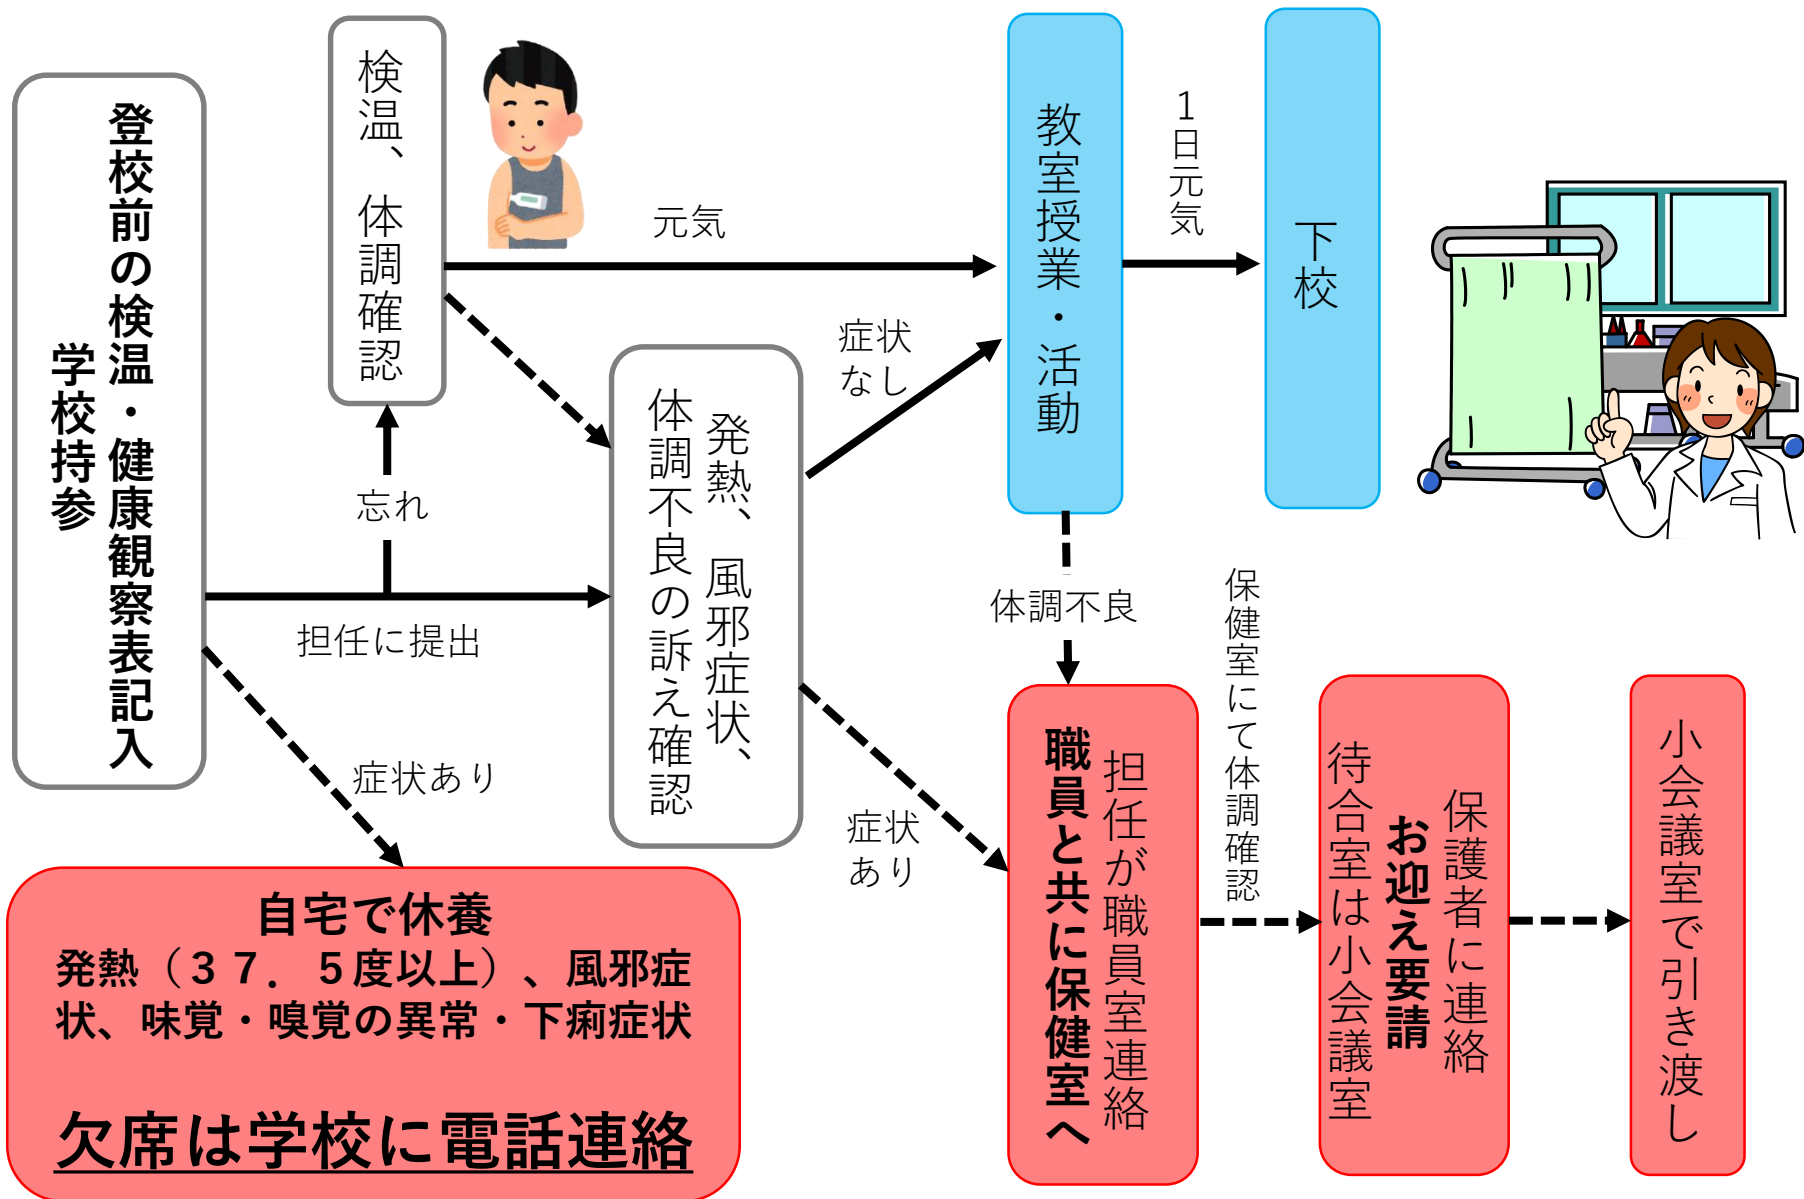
登校前の検温・健康観察表記入
学校持参

検温、体調確認

忘れ

担任に提出

元気

発熱、風邪症状、
体調不良の訴え確認

症状なし

症状あり

教室授業・活動

1日元気

下校

体調不良

担任が職員室連絡
職員と共に保健室へ

保健室にて体調確認

保護者に連絡
お迎え要請
待合室は小会議室

小会議室で引き渡し

症状あり

自宅で休養
発熱（３７．５度以上）、風邪症状、味覚・嗅覚の異常・下痢症状

欠席は学校に電話連絡